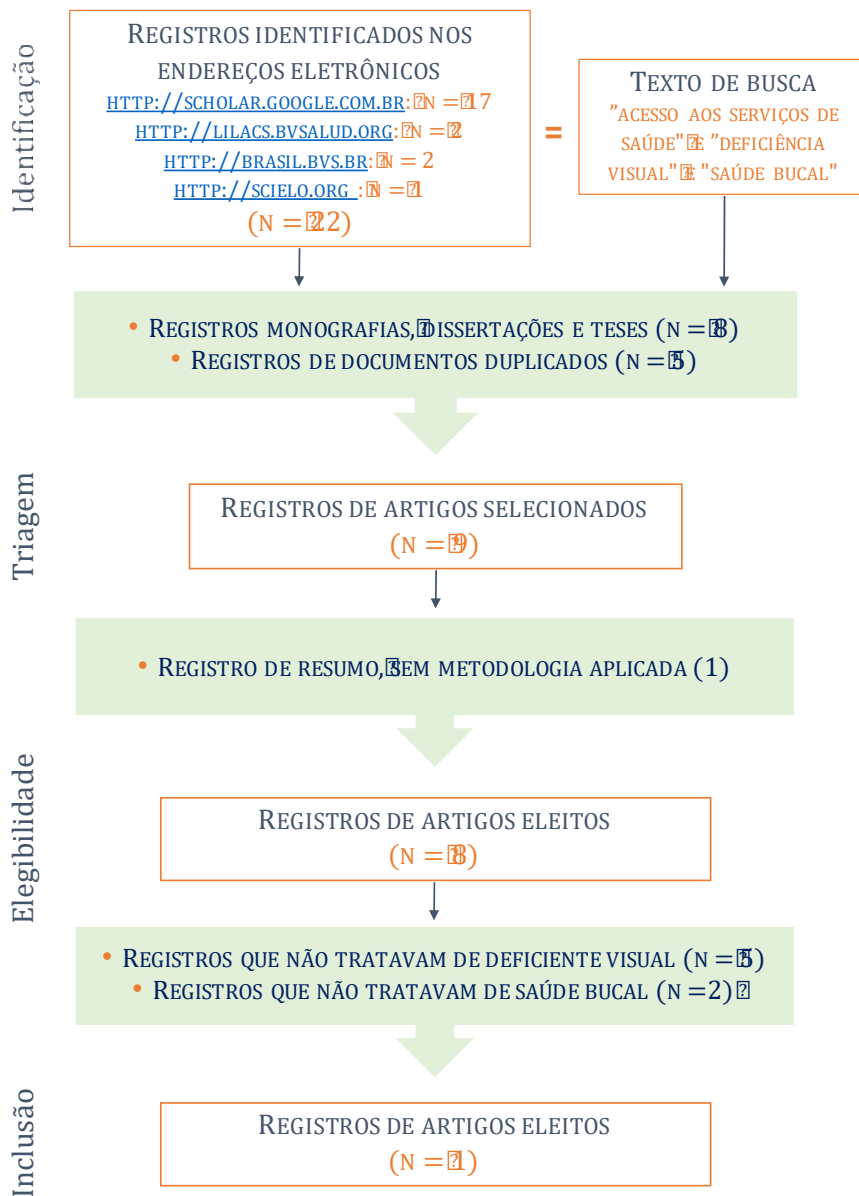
Identificação

Registros identificados nos endereços eletrônicos
http://scholar.google.com.br: n = 17
http://lilacs.bvsalud.org: n = 2
http://brasil.bvs.br: n = 2
http://scielo.org : n = 1
(n = 22)

=

Texto de busca
"acesso aos serviços de saúde" e "deficiência visual" e "saúde bucal"

• Registros monografias, dissertações e teses (n = 8)
• Registros de documentos duplicados (n = 5)

Triagem

Registros de artigos selecionados
(n = 9)

• Registro de resumo, sem metodologia aplicada (1)

Elegibilidade

Registros de artigos eleitos
(n = 8)

• Registros que não tratavam de deficiente visual (n = 5)
• Registros que não tratavam de saúde bucal (n = 2)

Inclusão

Registros de artigos eleitos
(n = 1)